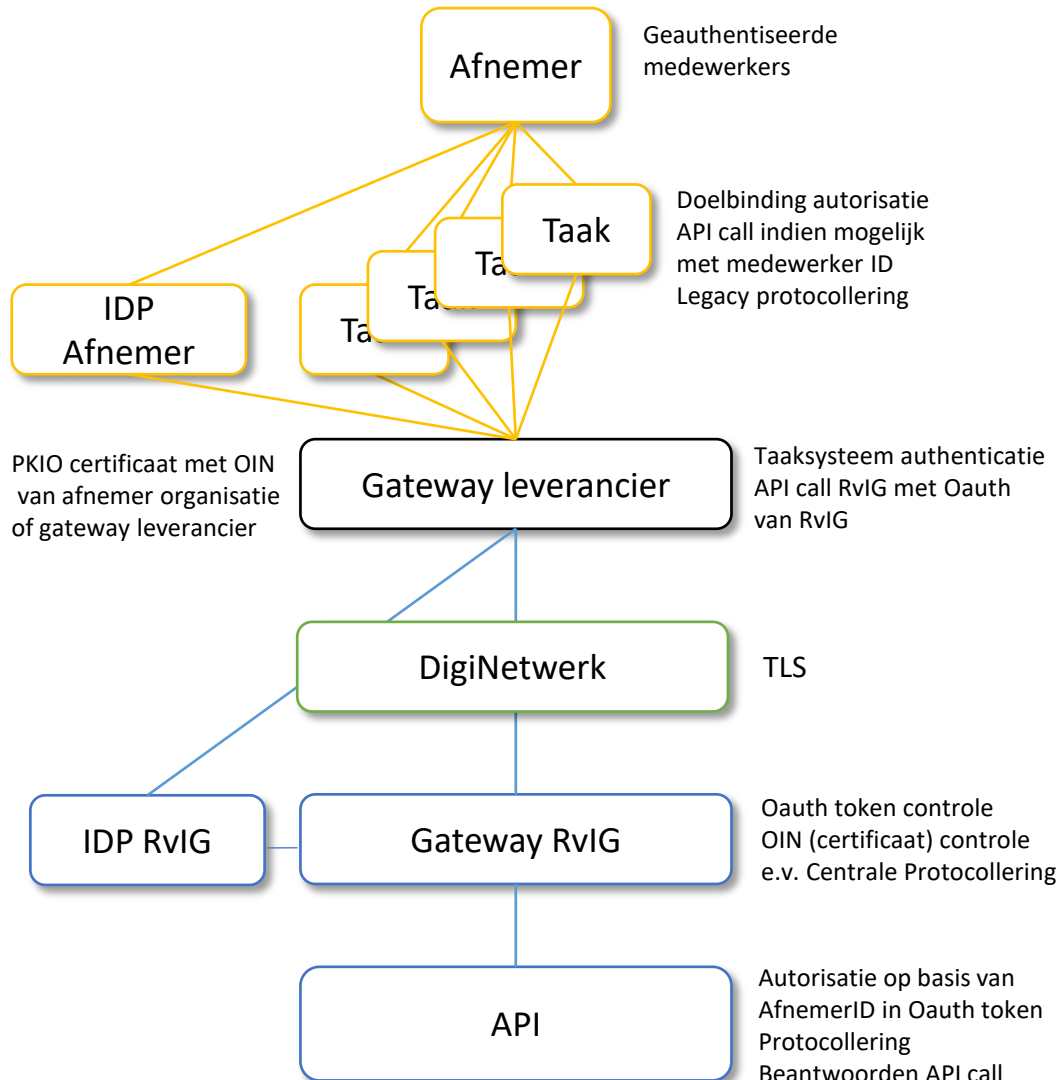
Afnemer

Geauthentiseerde medewerkers

Taak

Ta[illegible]

Taa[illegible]

Ta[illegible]

Doelbinding autorisatie
API call indien mogelijk
met medewerker ID
Legacy protocollering

IDP
Afnemer

PKIO certificaat met OIN
van afnemer organisatie
of gateway leverancier

Gateway leverancier

Taaksysteem authenticatie
API call RvIG met Oauth
van RvIG

DigiNetwerk

TLS

IDP RvIG

Gateway RvIG

Oauth token controle
OIN (certificaat) controle
e.v. Centrale Protocollering

API

Autorisatie op basis van
AfnemerID in Oauth token
Protocollering
Beantwoorden API call